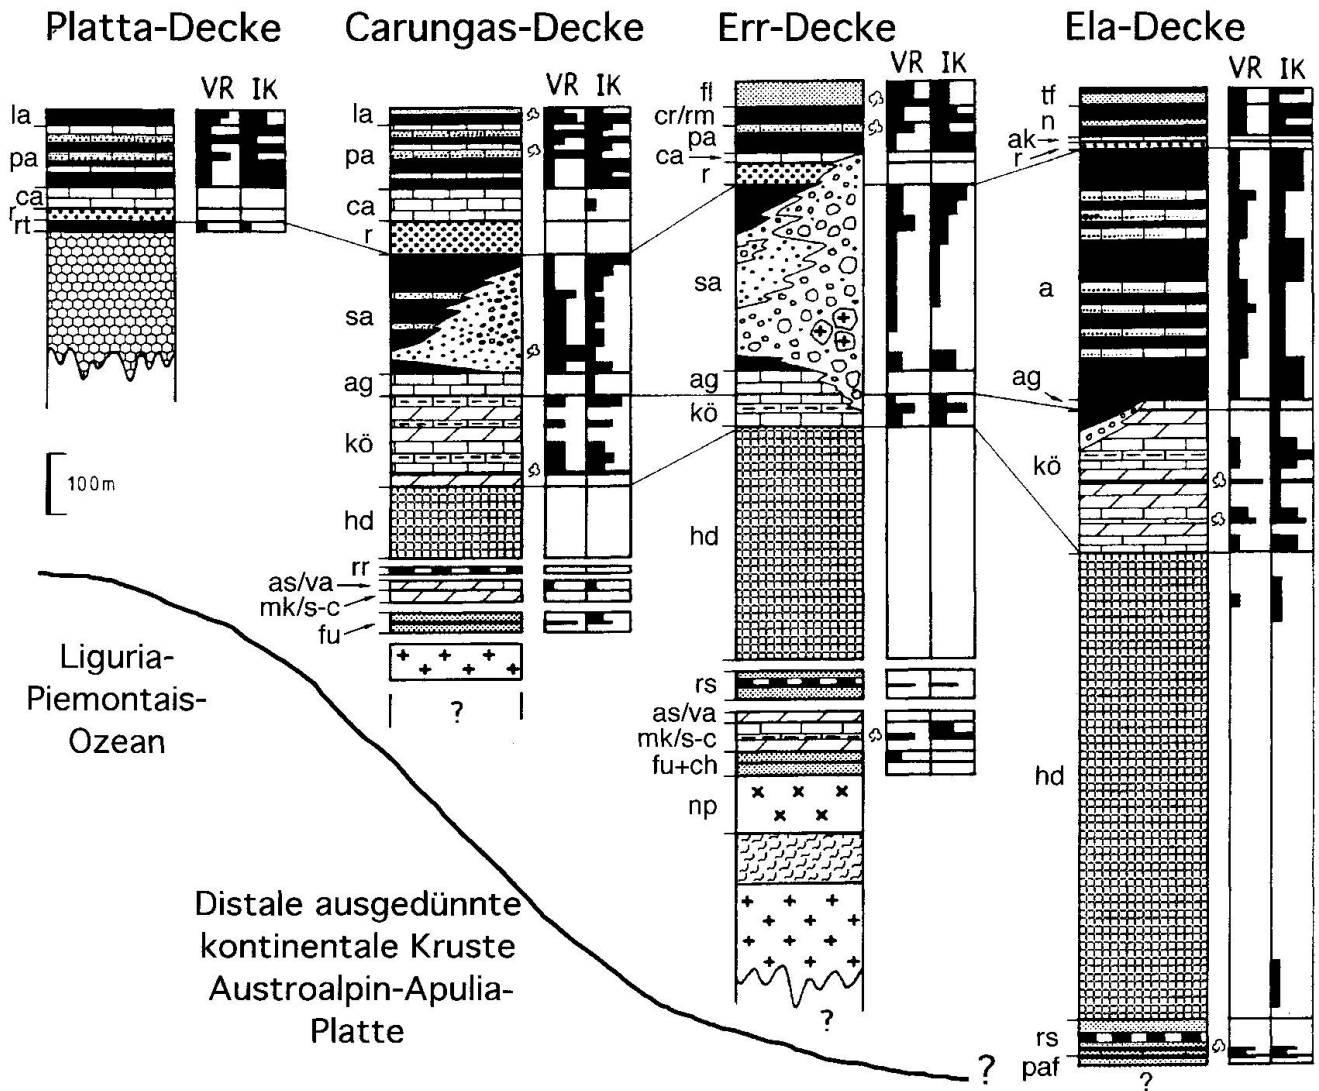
Platta-Decke

VR IK

la
pa
ca
r
rt

100m

Carungas-Decke

VR IK

la
pa
ca
r
sa
ag
kö
hd
rr
as/va
mk/s-c
fu
?

Err-Decke

VR IK

fl
cr/rm
pa
ca
r
sa
ag
kö
hd
rs
as/va
mk/s-c
fu+ch
np
?

Ela-Decke

VR IK

tf
n
ak
r
a
ag
kö
hd
rs
paf
?

Liguria-Piemontais-Ozean

Distale ausgedünnte kontinentale Kruste Austroalpin-Apulia-Platte

?